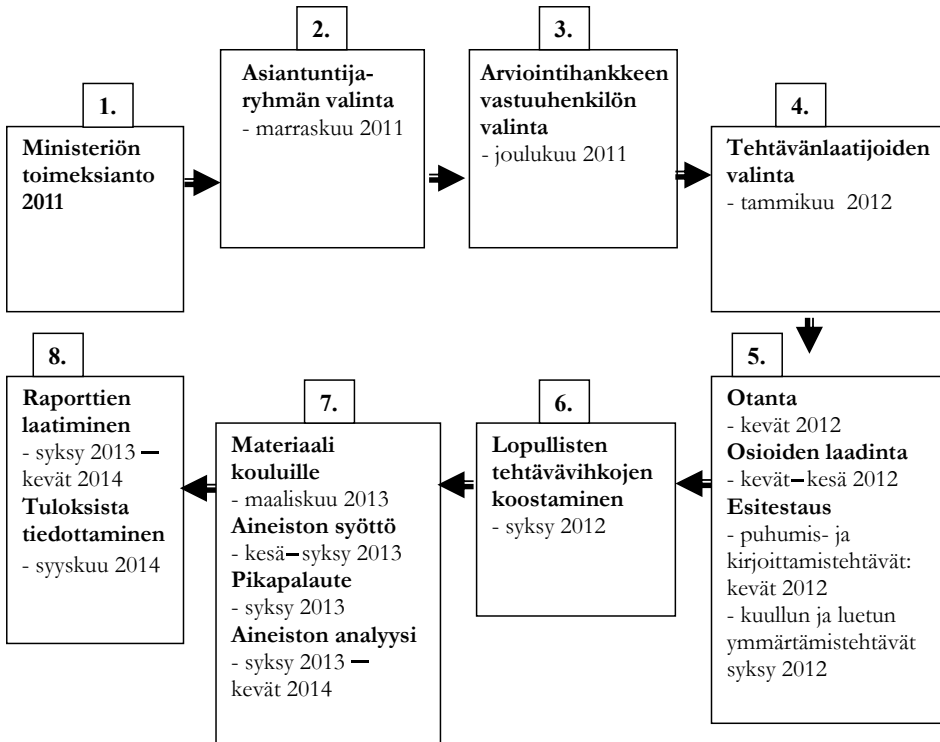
1.
**Ministeriön toimeksianto 2011**

2.
**Asiantuntijaryhmän valinta**
- marraskuu 2011

3.
**Arviointihankkeen vastuuhenkilön valinta**
- joulukuu 2011

4.
**Tehtävänlaatijoiden valinta**
- tammikuu 2012

5.
**Otanta**
- kevät 2012
**Osioiden laadinta**
- kevät–kesä 2012
**Esitestaus**
- puhumis- ja kirjoittamistehtävät: kevät 2012
- kuullun ja luetun ymmärtämistehtävät syksy 2012

6.
**Lopullisten tehtävävihkojen koostaminen**
- syksy 2012

7.
**Materiaali kouluille**
- maaliskuu 2013
**Aineiston syöttö**
- kesä–syksy 2013
**Pikapalaute**
- syksy 2013
**Aineiston analyysi**
- syksy 2013 – kevät 2014

8.
**Raporttien laatiminen**
- syksy 2013 – kevät 2014
**Tuloksista tiedottaminen**
- syyskuu 2014